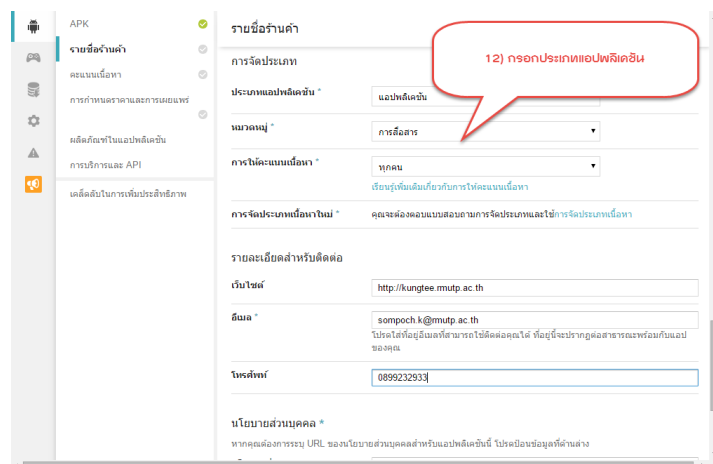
APK

รายชื่อร้านค้า

คะแนนเนื้อหา

การกำหนดราคาและการเผยแพร่

ผลิตภัณฑ์ในแอปพลิเคชัน

การบริการและ API

เคล็ดลับในการเพิ่มประสิทธิภาพ

รายชื่อร้านค้า

12) กรอกประเภทแอปพลิเคชัน

การจัดประเภท

ประเภทแอปพลิเคชัน * แอปพลิเคชัน

หมวดหมู่ * การสื่อสาร

การให้คะแนนเนื้อหา * ทุกคน

เรียนรู้เพิ่มเติมเกี่ยวกับการให้คะแนนเนื้อหา

การจัดประเภทเนื้อหาใหม่ * คุณจะต้องตอบแบบสอบถามการจัดประเภทและใช้การจัดประเภทเนื้อหา

รายละเอียดสำหรับติดต่อ

เว็บไซต์ http://kungtee.rmutp.ac.th

อีเมล * sompoch.k@rmutp.ac.th

โปรดใส่ที่อยู่อีเมลที่สามารถใช้ติดต่อคุณได้ ที่อยู่นี้จะปรากฏต่อสาธารณะพร้อมกับแอปของคุณ

โทรศัพท์ 0899232933

นโยบายส่วนบุคคล *

หากคุณต้องการระบุ URL ของนโยบายส่วนบุคคลสำหรับแอปพลิเคชันนี้ โปรดป้อนข้อมูลที่ด้านล่าง